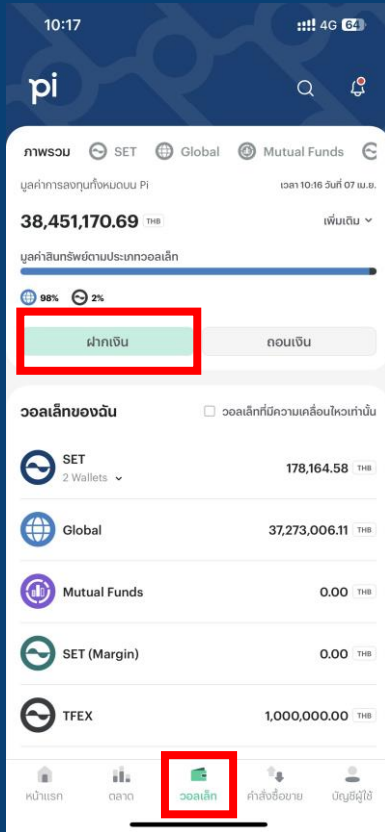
10:17

4G 64

pi

ภาพรวม SET Global Mutual Funds

มูลค่าการลงทุนทั้งหมดบน Pi

เวลา 10:16 วันที่ 07 เม.ย.

38,451,170.69 THB

เพิ่มเติม

มูลค่าสินทรัพย์ตามประเภทวอลเล็ท

98% 2%

ฝากเงิน

ถอนเงิน

วอลเล็ทของฉัน

วอลเล็ทที่มีความเคลื่อนไหวเท่านั้น

SET
2 Wallets

178,164.58 THB

Global

37,273,006.11 THB

Mutual Funds

0.00 THB

SET (Margin)

0.00 THB

TFEX

1,000,000.00 THB

หน้าแรก

ตลาด

วอลเล็ท

คำสั่งซื้อขาย

บัญชีผู้ใช้